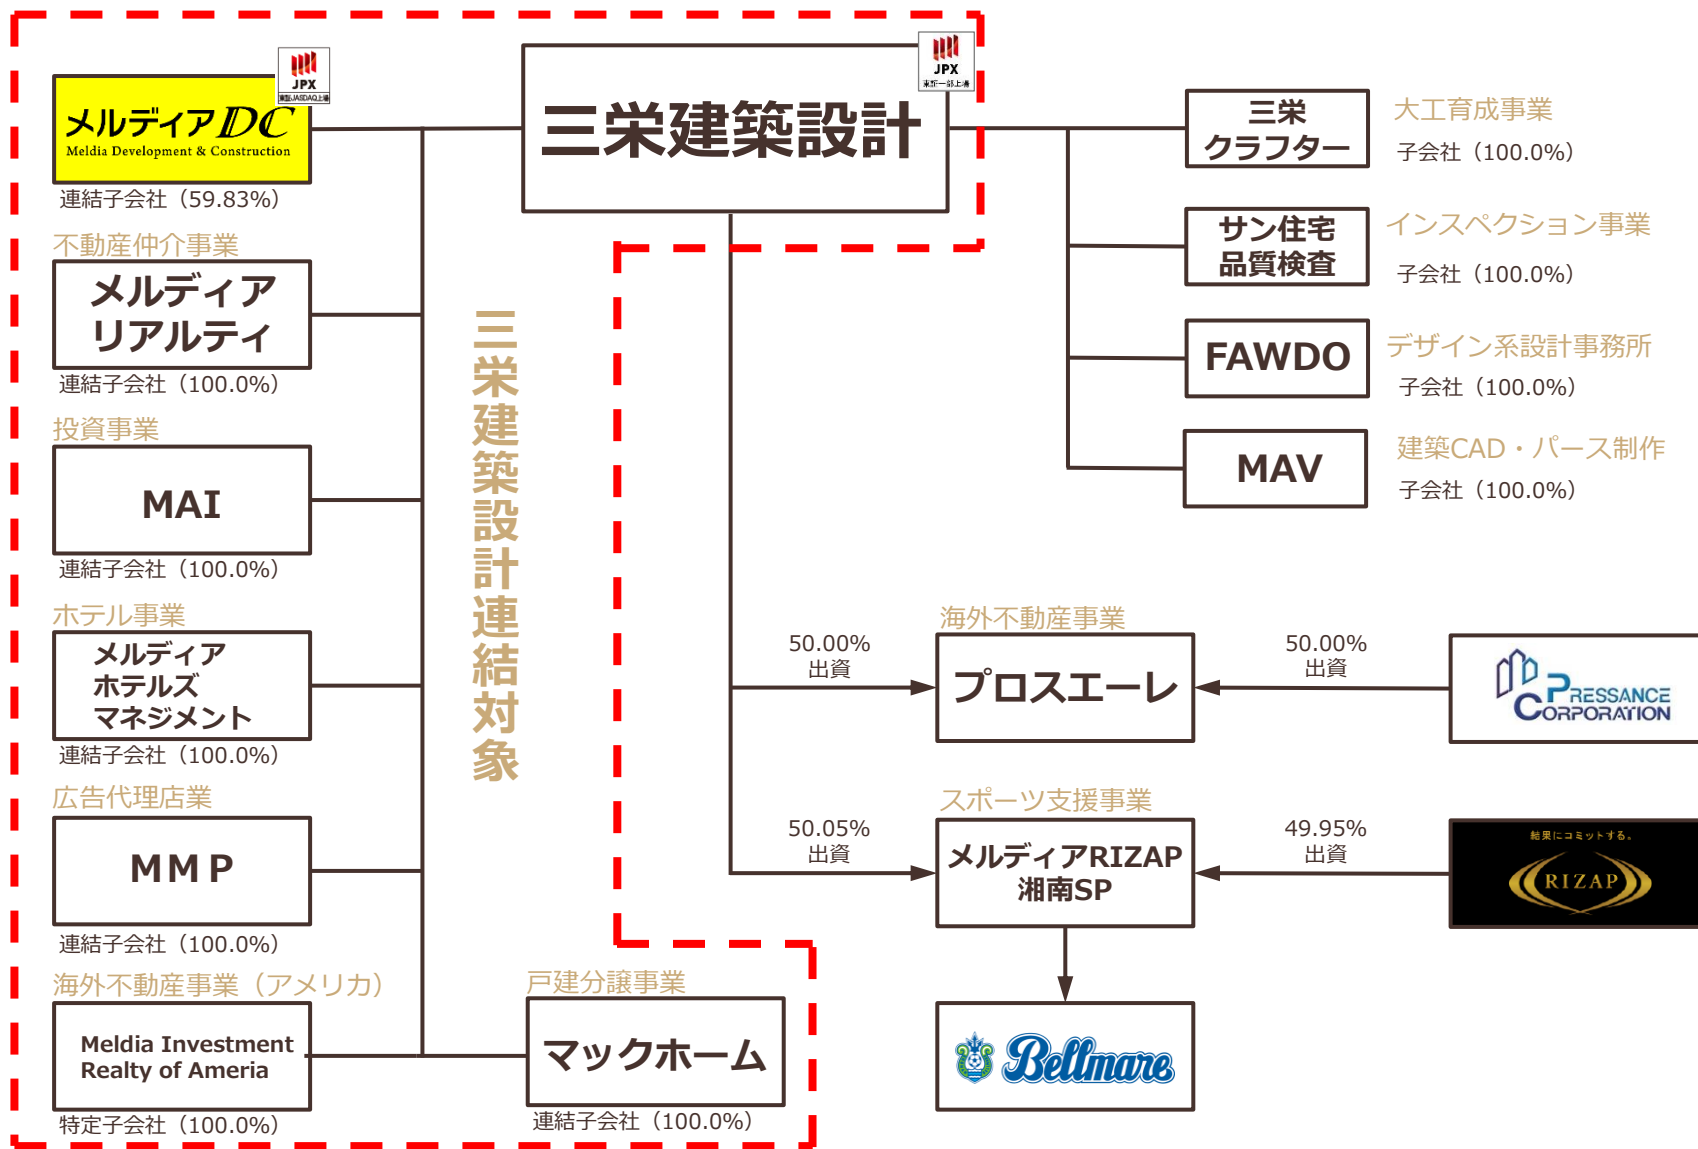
JPX 東証JASDAQ上場

メルディアDC
Meldia Development & Construction

連結子会社（59.83%）

JPX 東証一部上場

三栄建築設計

三栄クラフター

大工育成事業

子会社（100.0%）

サン住宅品質検査

インスペクション事業

子会社（100.0%）

FAWDO

デザイン系設計事務所

子会社（100.0%）

MAV

建築CAD・パース制作

子会社（100.0%）

不動産仲介事業

メルディアリアルティ

連結子会社（100.0%）

投資事業

MAI

連結子会社（100.0%）

ホテル事業

メルディアホテルズマネジメント

連結子会社（100.0%）

広告代理店業

MMP

連結子会社（100.0%）

海外不動産事業（アメリカ）

Meldia Investment Realty of Ameria

特定子会社（100.0%）

三栄建築設計連結対象

戸建分譲事業

マックホーム

連結子会社（100.0%）

海外不動産事業

50.00%
出資

プロスエーレ

50.00%
出資

PRESSANCE CORPORATION

スポーツ支援事業

50.05%
出資

メルディアRIZAP湘南SP

49.95%
出資

結果にコミットする。
RIZAP

Bellmare